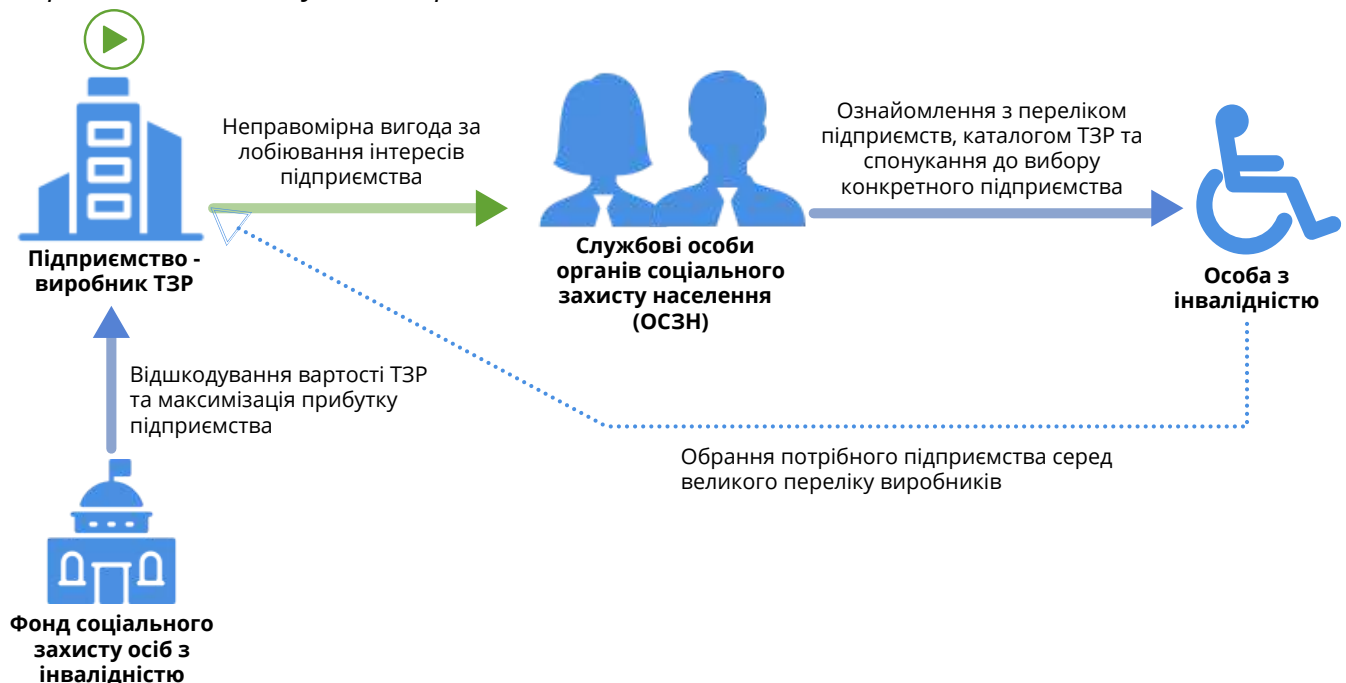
Неправомірна вигода за лобіювання інтересів підприємства

Ознайомлення з переліком підприємств, каталогом ТЗР та спонукання до вибору конкретного підприємства

**Підприємство - виробник ТЗР**

**Службові особи органів соціального захисту населення (ОСЗН)**

**Особа з інвалідністю**

Відшкодування вартості ТЗР та максимізація прибутку підприємства

Обрання потрібного підприємства серед великого переліку виробників

**Фонд соціального захисту осіб з інвалідністю**